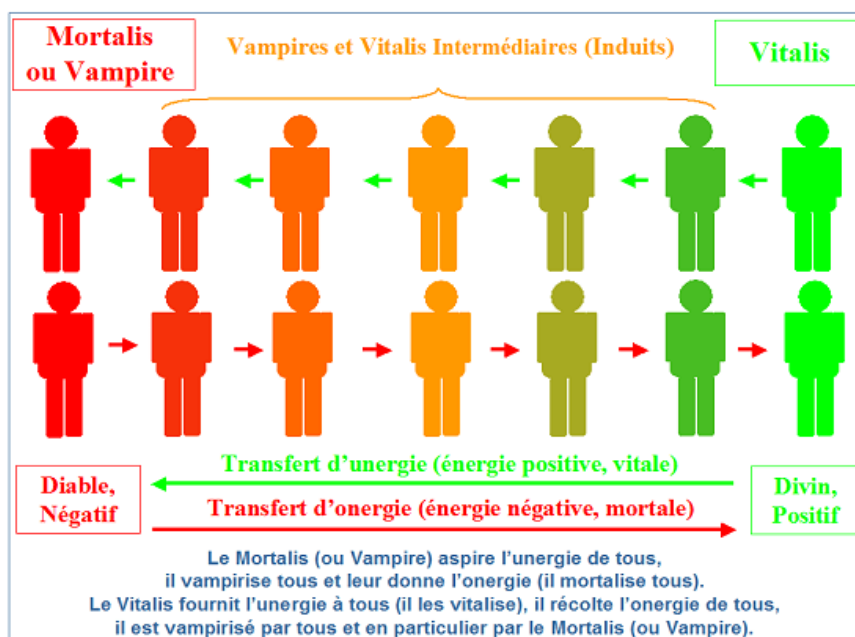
Mortalis ou Vampire

Vampires et Vitalis Intermédiaires (Induits)

Vitalis

Transfert d'unergie (énergie positive, vitale)

Diable, Négatif

Transfert d'onergie (énergie négative, mortale)

Divin, Positif

Le Mortalis (ou Vampire) aspire l'unergie de tous, il vampirise tous et leur donne l'onergie (il mortalise tous). Le Vitalis fournit l'unergie à tous (il les vitalise), il récolte l'onergie de tous, il est vampirisé par tous et en particulier par le Mortalis (ou Vampire).